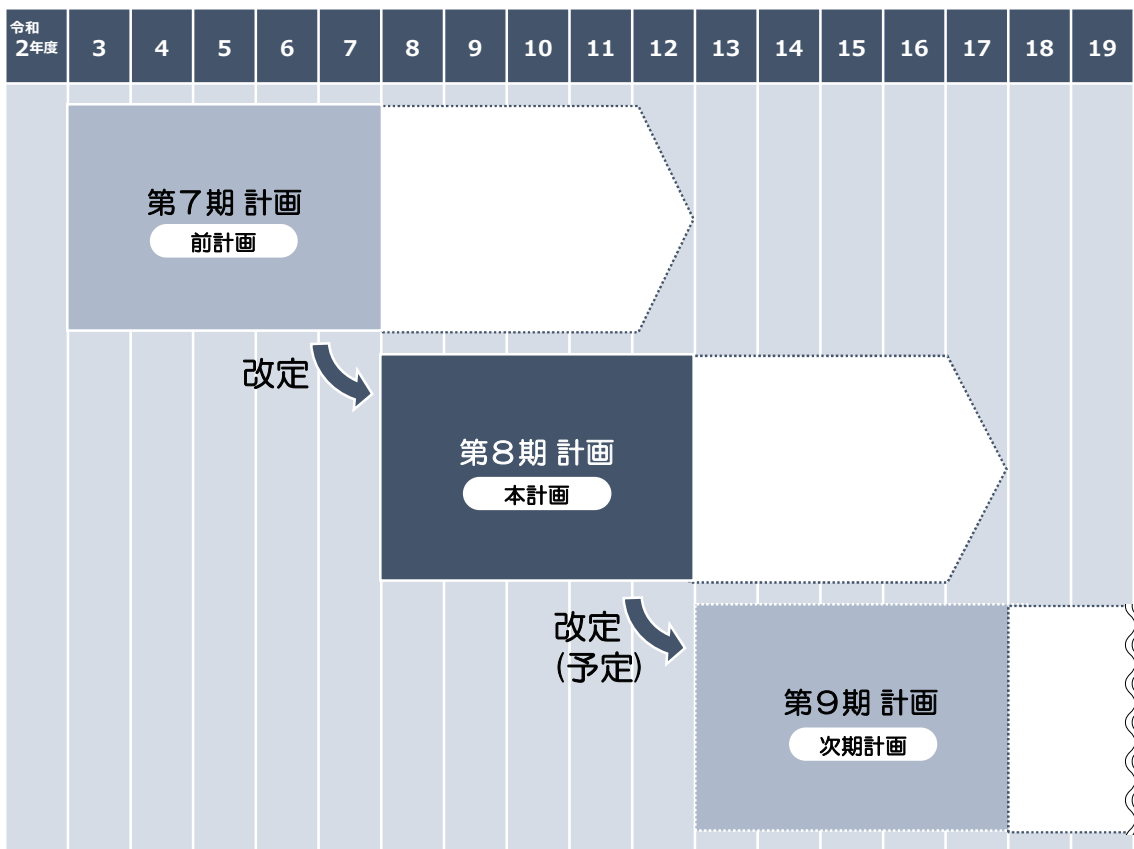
| 令和2年度 | 3 | 4 | 5 | 6 | 7 | 8 | 9 | 10 | 11 | 12 | 13 | 14 | 15 | 16 | 17 | 18 | 19 |
|---|---|---|---|---|---|---|---|---|---|---|---|---|---|---|---|---|---|

第7期 計画
前計画

改定

第8期 計画
本計画

改定
(予定)

第9期 計画
次期計画